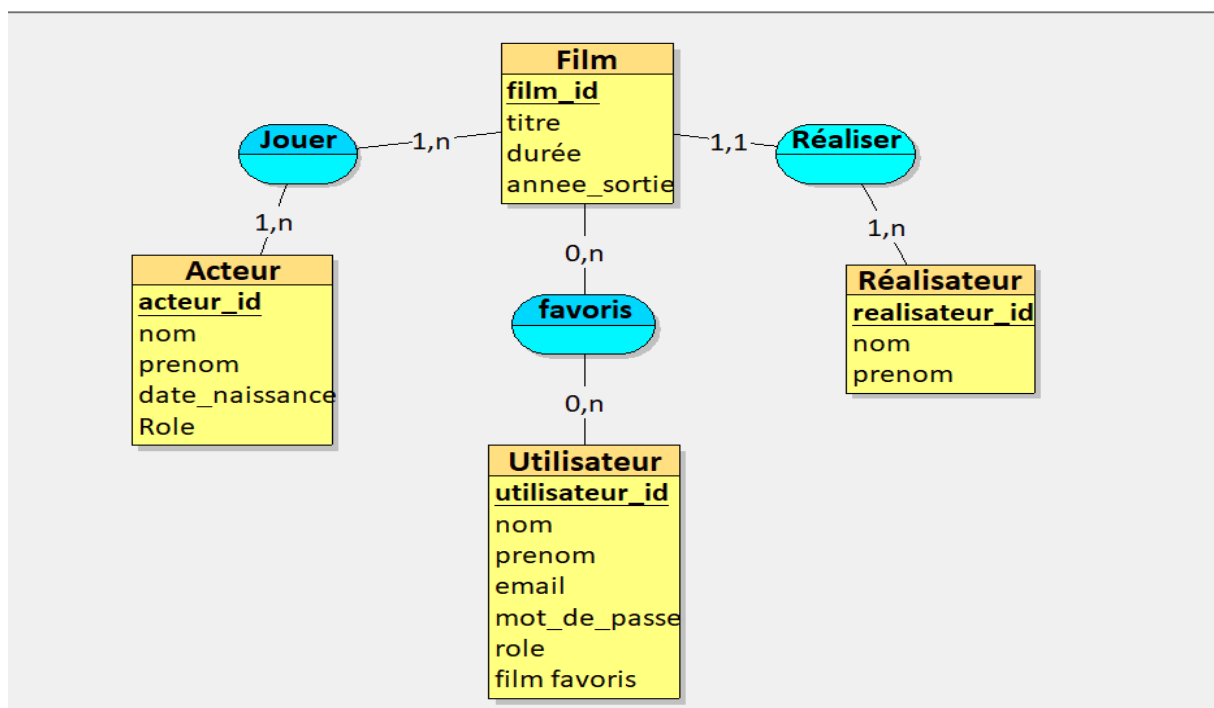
Film
film_id
titre
durée
annee_sortie

Jouer
1,n
1,n

Réaliser
1,1
1,n

Acteur
acteur_id
nom
prenom
date_naissance
Role

0,n
favoris
0,n

Réalisateur
realisateur_id
nom
prenom

Utilisateur
utilisateur_id
nom
prenom
email
mot_de_passe
role
film favoris